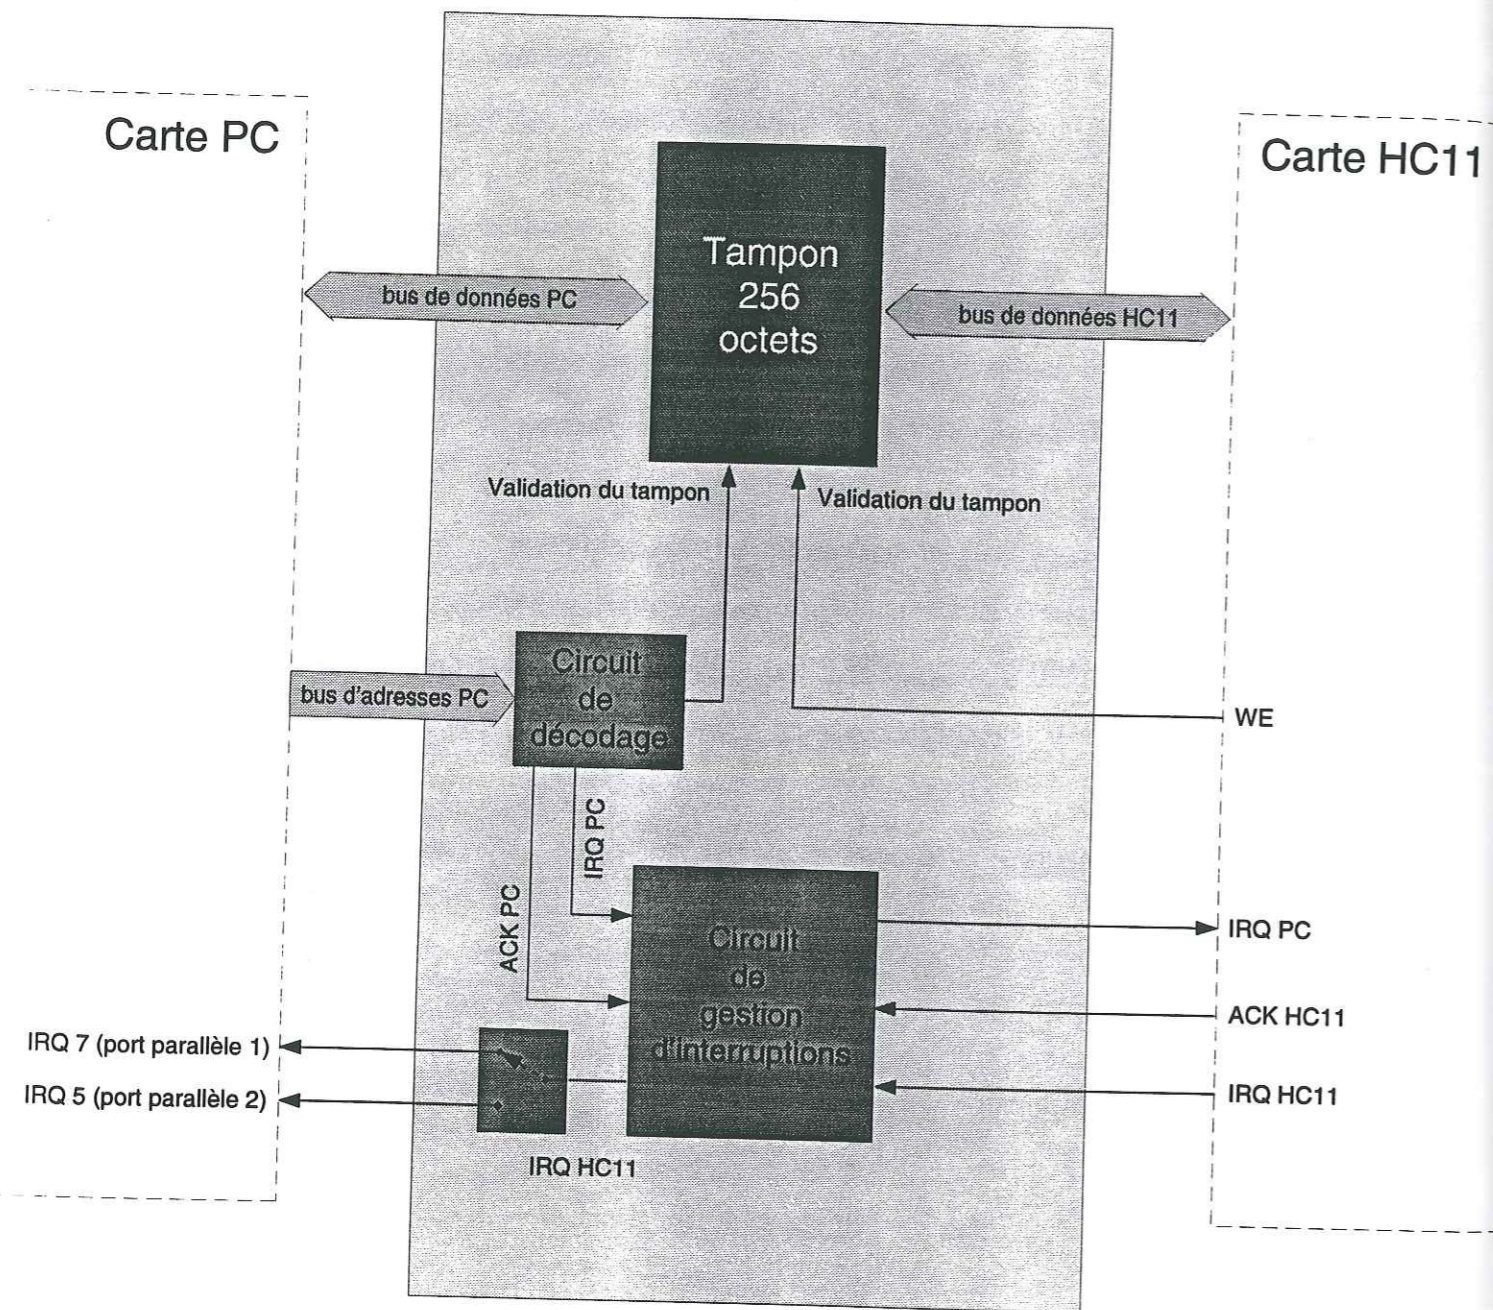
Carte PC

Carte HC11

Tampon 256 octets

bus de données PC

bus de données HC11

Validation du tampon

Validation du tampon

Circuit de décodage

bus d'adresses PC

WE

IRQ PC

ACK PC

Circuit de gestion d'interruptions

IRQ PC

ACK HC11

IRQ 7 (port parallèle 1)

IRQ 5 (port parallèle 2)

IRQ HC11

IRQ HC11